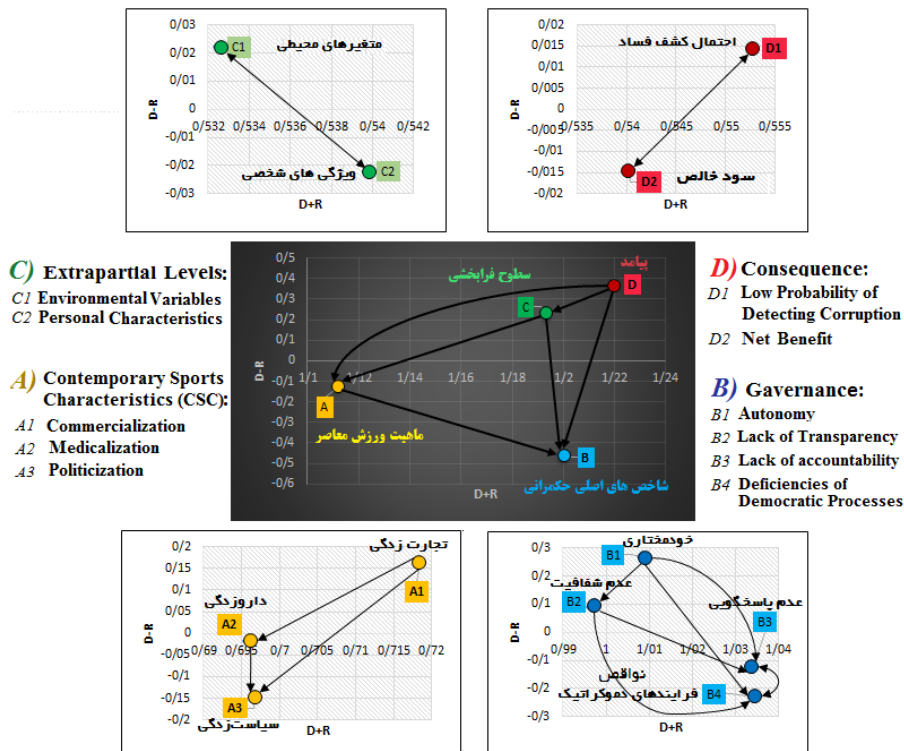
0/03
0/02
0/01
0
-0/01
-0/02
-0/03
0/532 0/534 0/536 0/538 0/54 0/542
C1 متغیرهای محیطی
ویژگی های شخصی C2
D-R
D+R

0/02
0/015
0/01
0/005
0
-0/005
-0/01
-0/015
-0/02
0/535 0/54 0/545 0/55 0/555
احتمال کشف فساد D1
سود خالص D2
D-R
D+R

C) Extrapartial Levels:
C1 Environmental Variables
C2 Personal Characteristics

A) Contemporary Sports Characteristics (CSC):
A1 Commercialization
A2 Medicalization
A3 Politicization

0/5
0/4
0/3
0/2
0/1
0
-0/1
-0/2
-0/3
-0/4
-0/5
-0/6
1/1 1/12 1/14 1/16 1/18 1/2 1/22 1/24
پیامد D
سطوح فرابخشی C
A
ماهیت ورزش معاصر
B
شاخص های اصلی حکمرانی
D-R
D+R

D) Consequence:
D1 Low Probability of Detecting Corruption
D2 Net Benefit

B) Gavernance:
B1 Autonomy
B2 Lack of Transparency
B3 Lack of accountability
B4 Deficiencies of Democratic Processes

0/2
0/15
0/1
0/05
0
-0/05
-0/1
-0/15
-0/2
0/69 0/695 0/7 0/705 0/71 0/715 0/72
تجارت زدگی A1
داروزدگی A2
A3 سیاست زدگی
D-R
D+R

0/3
0/2
0/1
0
-0/1
-0/2
-0/3
0/99 1 1/01 1/02 1/03 1/04
B1 خودمختاری
عدم شفافیت B2
عدم پاسخگویی B3
نواقص فرایندهای دموکراتیک B4
D-R
D+R